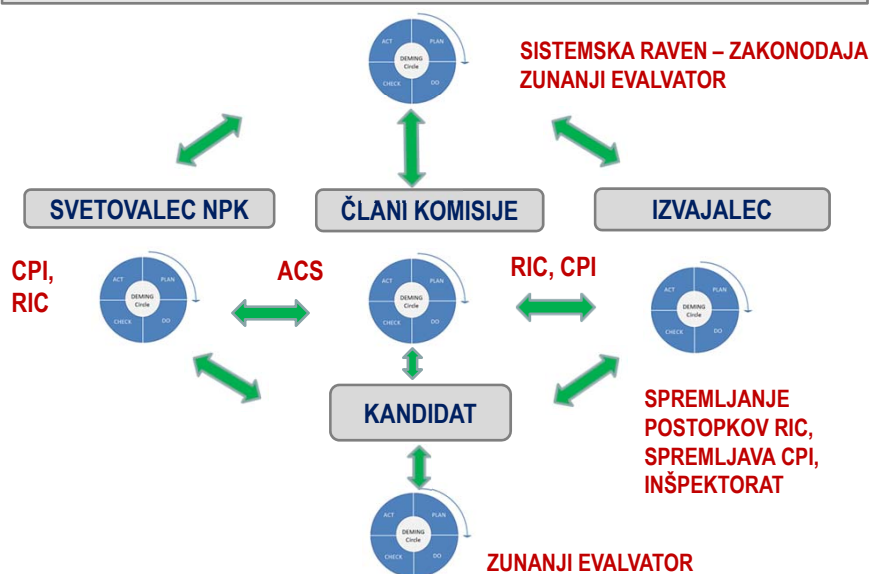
ACT
PLAN
DEMING Circle
CHECK
DO

SISTEMSKA RAVEN – ZAKONODAJA
ZUNANJI EVALVATOR

SVETOVALEC NPK

ČLANI KOMISIJE

IZVAJALEC

CPI,
RIC

ACT
PLAN
DEMING Circle
CHECK
DO

ACS

ACT
PLAN
DEMING Circle
CHECK
DO

RIC, CPI

ACT
PLAN
DEMING Circle
CHECK
DO

KANDIDAT

SPREMLJANJE
POSTOPKOV RIC,
SPREMLJAVA CPI,
INŠPEKTORAT

ACT
PLAN
DEMING Circle
CHECK
DO

ZUNANJI EVALVATOR